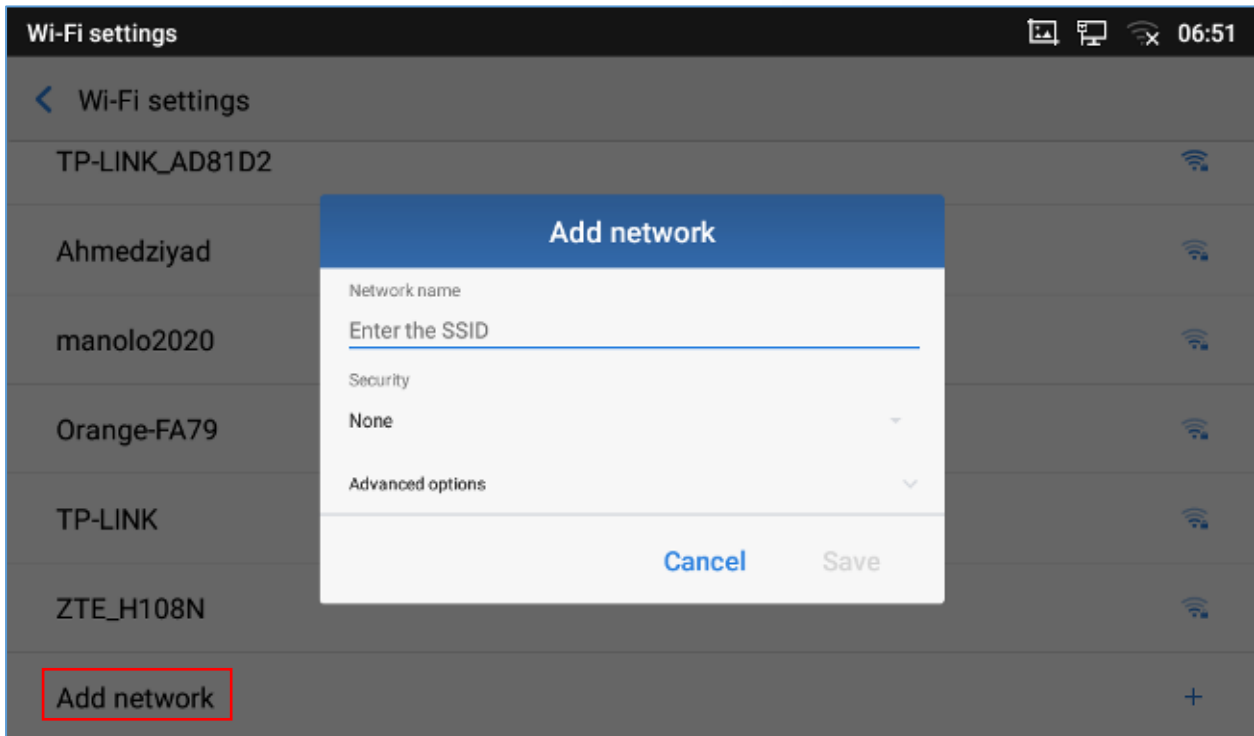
Wi-Fi settings

06:51

Wi-Fi settings

TP-LINK_AD81D2

Ahmedziyad

manolo2020

Orange-FA79

TP-LINK

ZTE_H108N

Add network

+

Add network

Network name

Enter the SSID

Security

None

Advanced options

Cancel

Save